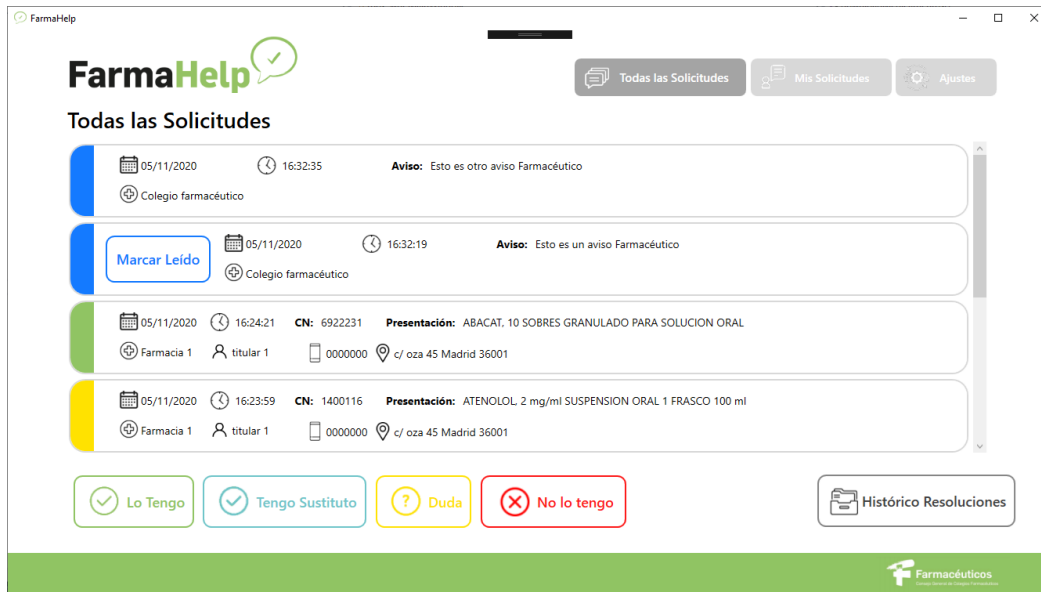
FarmaHelp

FarmaHelp

Todas las Solicitudes | Mis Solicitudes | Ajustes

Todas las Solicitudes

05/11/2020 16:32:35 Aviso: Esto es otro aviso Farmacéutico
Colegio farmacéutico

Marcar Leído 05/11/2020 16:32:19 Aviso: Esto es un aviso Farmacéutico
Colegio farmacéutico

05/11/2020 16:24:21 CN: 6922231 Presentación: ABACAT, 10 SOBRES GRANULADO PARA SOLUCION ORAL
Farmacia 1 titular 1 0000000 c/ oza 45 Madrid 36001

05/11/2020 16:23:59 CN: 1400116 Presentación: ATENOLOL, 2 mg/ml SUSPENSION ORAL 1 FRASCO 100 ml
Farmacia 1 titular 1 0000000 c/ oza 45 Madrid 36001

Lo Tengo | Tengo Sustituto | Duda | No lo tengo | Histórico Resoluciones

Farmacéuticos
Consejo General de Colegios Farmacéuticos